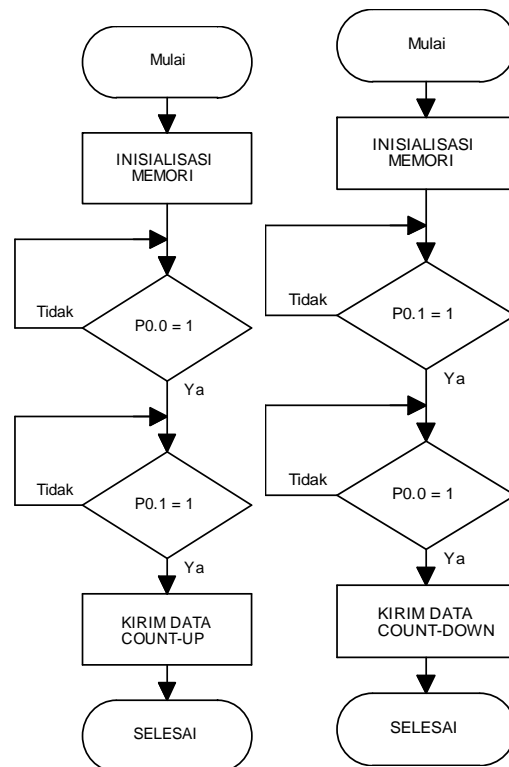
Mulai

INISIALISASI MEMORI

Tidak

P0.0 = 1

Ya

Tidak

P0.1 = 1

Ya

KIRIM DATA COUNT-UP

SELESAI

Mulai

INISIALISASI MEMORI

Tidak

P0.1 = 1

Ya

Tidak

P0.0 = 1

Ya

KIRIM DATA COUNT-DOWN

SELESAI